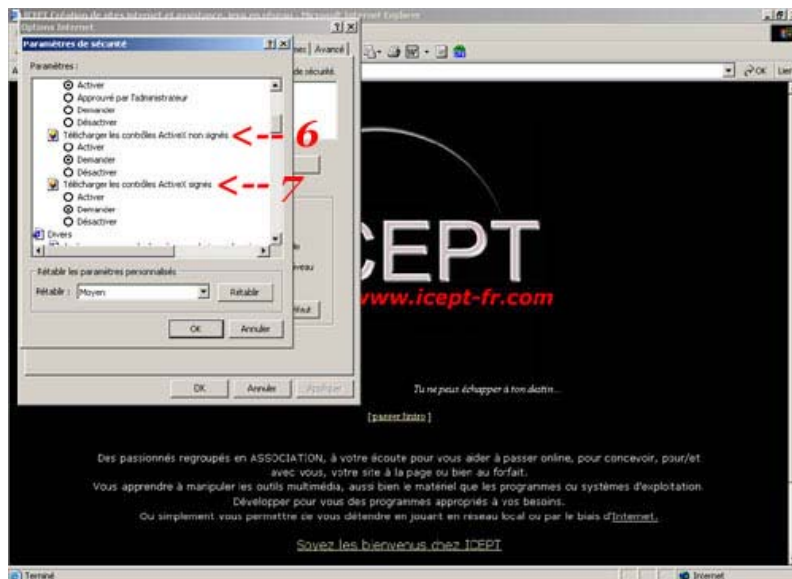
ICEPT Création de sites internet et assistance, aide en réseau - Microsoft Internet Explorer

Options Internet

Paramètres de sécurité

Paramètres :

Activer

Approuvé par l'administrateur

Demander

Désactiver

Télécharger les contrôles ActiveX non signés <-- 6

Activer

Demander

Désactiver

Télécharger les contrôles ActiveX signés <-- 7

Activer

Demander

Désactiver

Divers

Rétablir les paramètres personnalisés

Rétablir : Moyen

Rétablir

OK

Annuler

OK

Annuler

Appliquer

Avancé

OK

ICEPT

www.icept-fr.com

Tu ne peux échapper à ton destin...

[passer Intro]

Des passionnés regroupés en ASSOCIATION, à votre écoute pour vous aider à passer online, pour concevoir, pour/et avec vous, votre site à la page ou bien au forfait.
Vous apprendre à manipuler les outils multimédia, aussi bien le matériel que les programmes ou systèmes d'exploitation.
Développer pour vous des programmes appropriés à vos besoins.
Ou simplement vous permettre de vous détendre en jouant en réseau local ou par le biais d'Internet.

Soyez les bienvenus chez ICEPT

Terminé

Internet